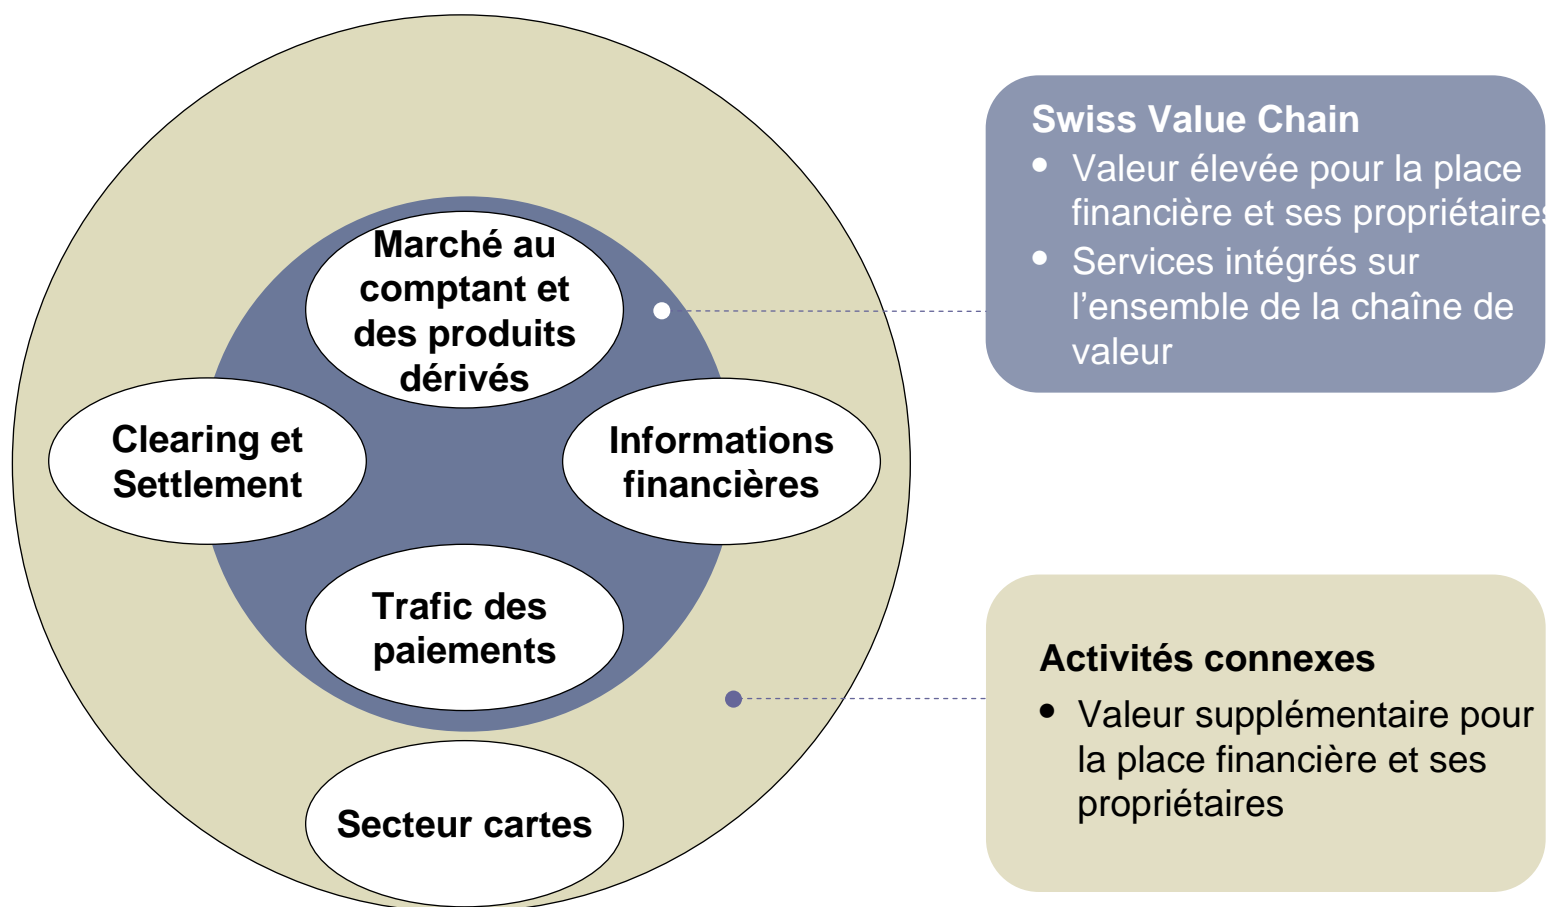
Marché au comptant et des produits dérivés

Clearing et Settlement

Informations financières

Trafic des paiements

Secteur cartes

Swiss Value Chain
• Valeur élevée pour la place financière et ses propriétaires
• Services intégrés sur l'ensemble de la chaîne de valeur

Activités connexes
• Valeur supplémentaire pour la place financière et ses propriétaires